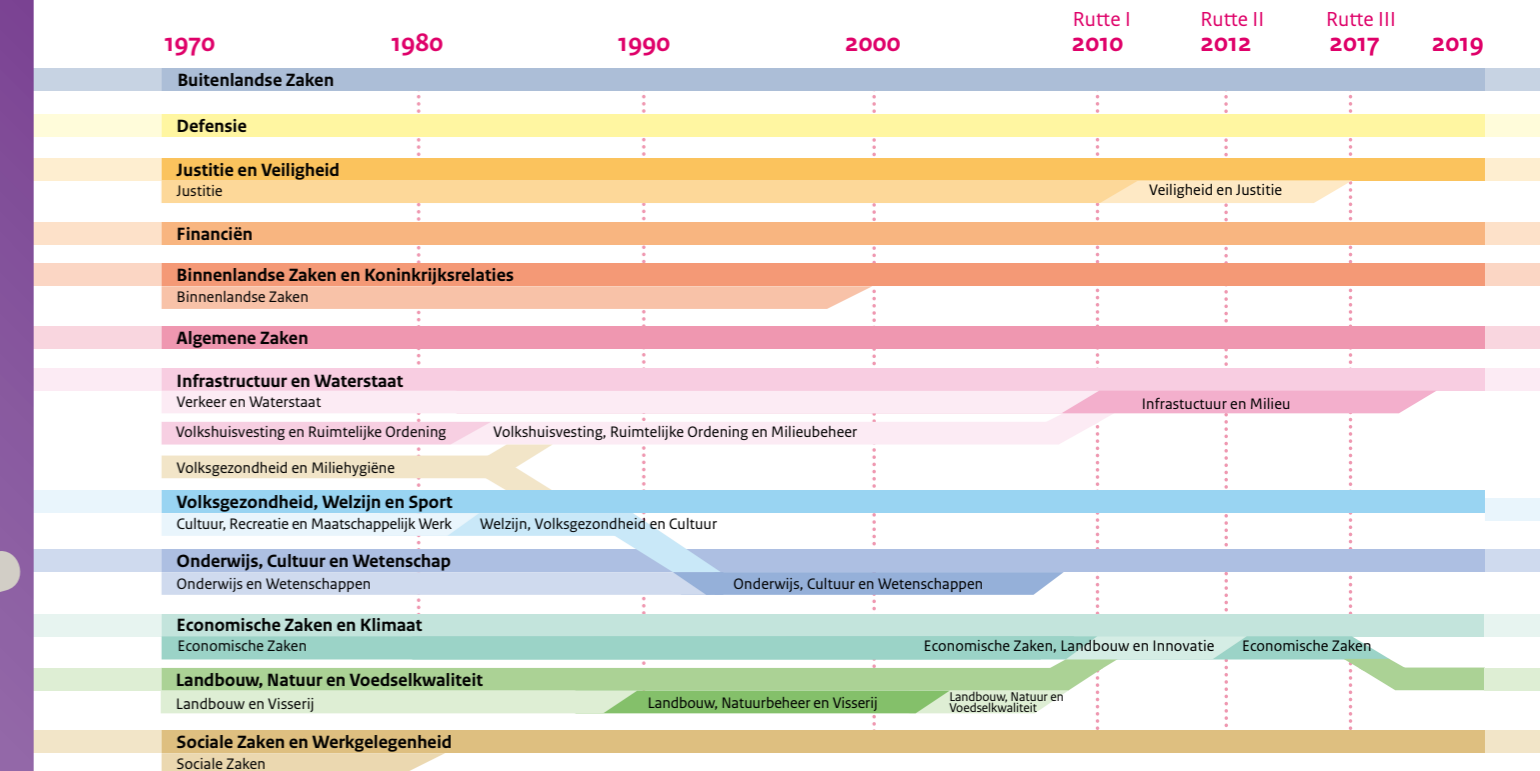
Rutte I Rutte II Rutte III
1970 1980 1990 2000 2010 2012 2017 2019

Buitenlandse Zaken

Defensie

Justitie en Veiligheid
Justitie
Veiligheid en Justitie

Financiën

Binnenlandse Zaken en Koninkrijksrelaties
Binnenlandse Zaken

Algemene Zaken

Infrastructuur en Waterstaat
Verkeer en Waterstaat
Infrastuctuur en Milieu
Volkshuisvesting en Ruimtelijke Ordening
Volkshuisvesting, Ruimtelijke Ordening en Milieubeheer
Volksgezondheid en Miliehygiëne

Volksgezondheid, Welzijn en Sport
Cultuur, Recreatie en Maatschappelijk Werk
Welzijn, Volksgezondheid en Cultuur

Onderwijs, Cultuur en Wetenschap
Onderwijs en Wetenschappen
Onderwijs, Cultuur en Wetenschappen

Economische Zaken en Klimaat
Economische Zaken
Economische Zaken, Landbouw en Innovatie
Economische Zaken

Landbouw, Natuur en Voedselkwaliteit
Landbouw en Visserij
Landbouw, Natuurbeheer en Visserij
Landbouw, Natuur en Voedselkwaliteit

Sociale Zaken en Werkgelegenheid
Sociale Zaken